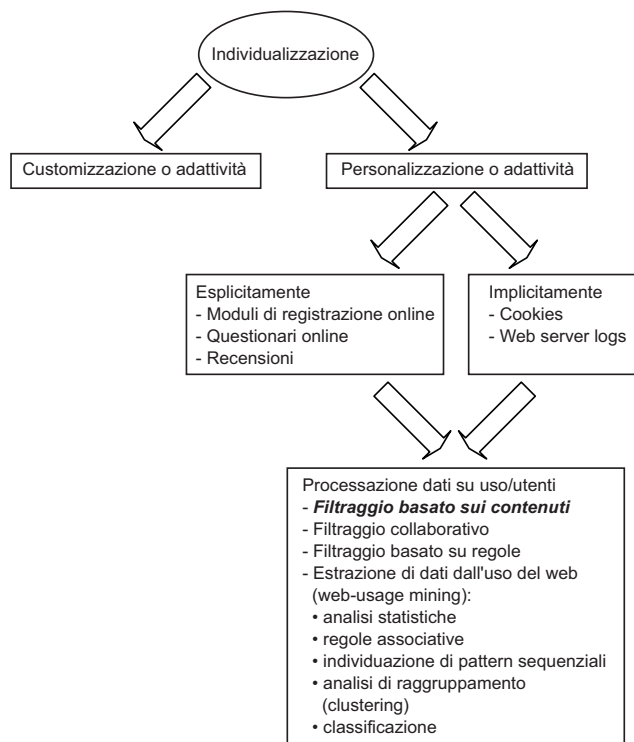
Individualizzazione

Customizzazione o adattività

Personalizzazione o adattività

Esplicitamente
- Moduli di registrazione online
- Questionari online
- Recensioni

Implicitamente
- Cookies
- Web server logs

Processazione dati su uso/utenti
- ***Filtraggio basato sui contenuti***
- Filtraggio collaborativo
- Filtraggio basato su regole
- Estrazione di dati dall'uso del web (web-usage mining):
• analisi statistiche
• regole associative
• individuazione di pattern sequenziali
• analisi di raggruppamento (clustering)
• classificazione